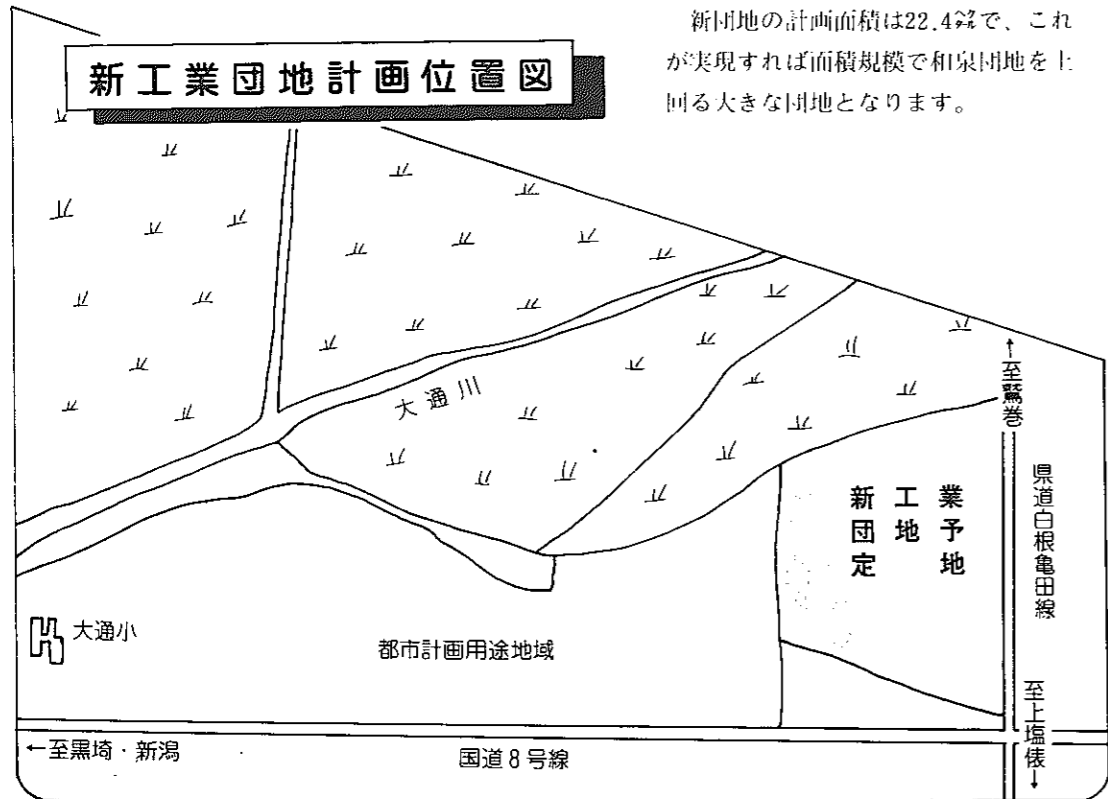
新工業団地計画位置図

新団地の計画面積は22.4㌶で、これが実現すれば面積規模で和泉団地を上回る大きな団地となります。

大通川

↑至鷲巻

県道白根亀田線

新工業
団地予
定地

大通小

都市計画用途地域

至上塩俵↓

←至黒埼・新潟

国道8号線